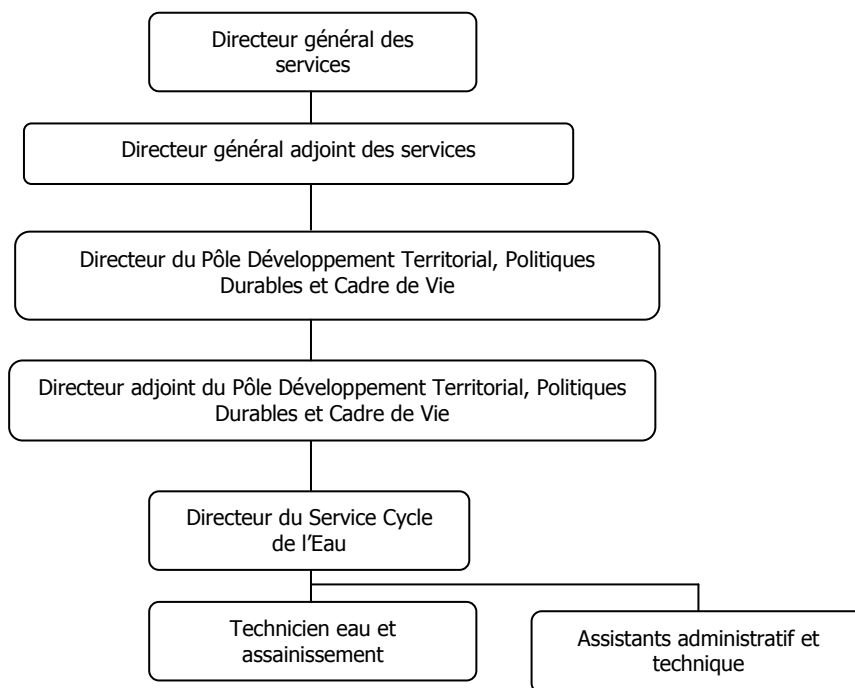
Directeur général des services

Directeur général adjoint des services

Directeur du Pôle Développement Territorial, Politiques Durables et Cadre de Vie

Directeur adjoint du Pôle Développement Territorial, Politiques Durables et Cadre de Vie

Directeur du Service Cycle de l'Eau

Technicien eau et assainissement

Assistants administratif et technique